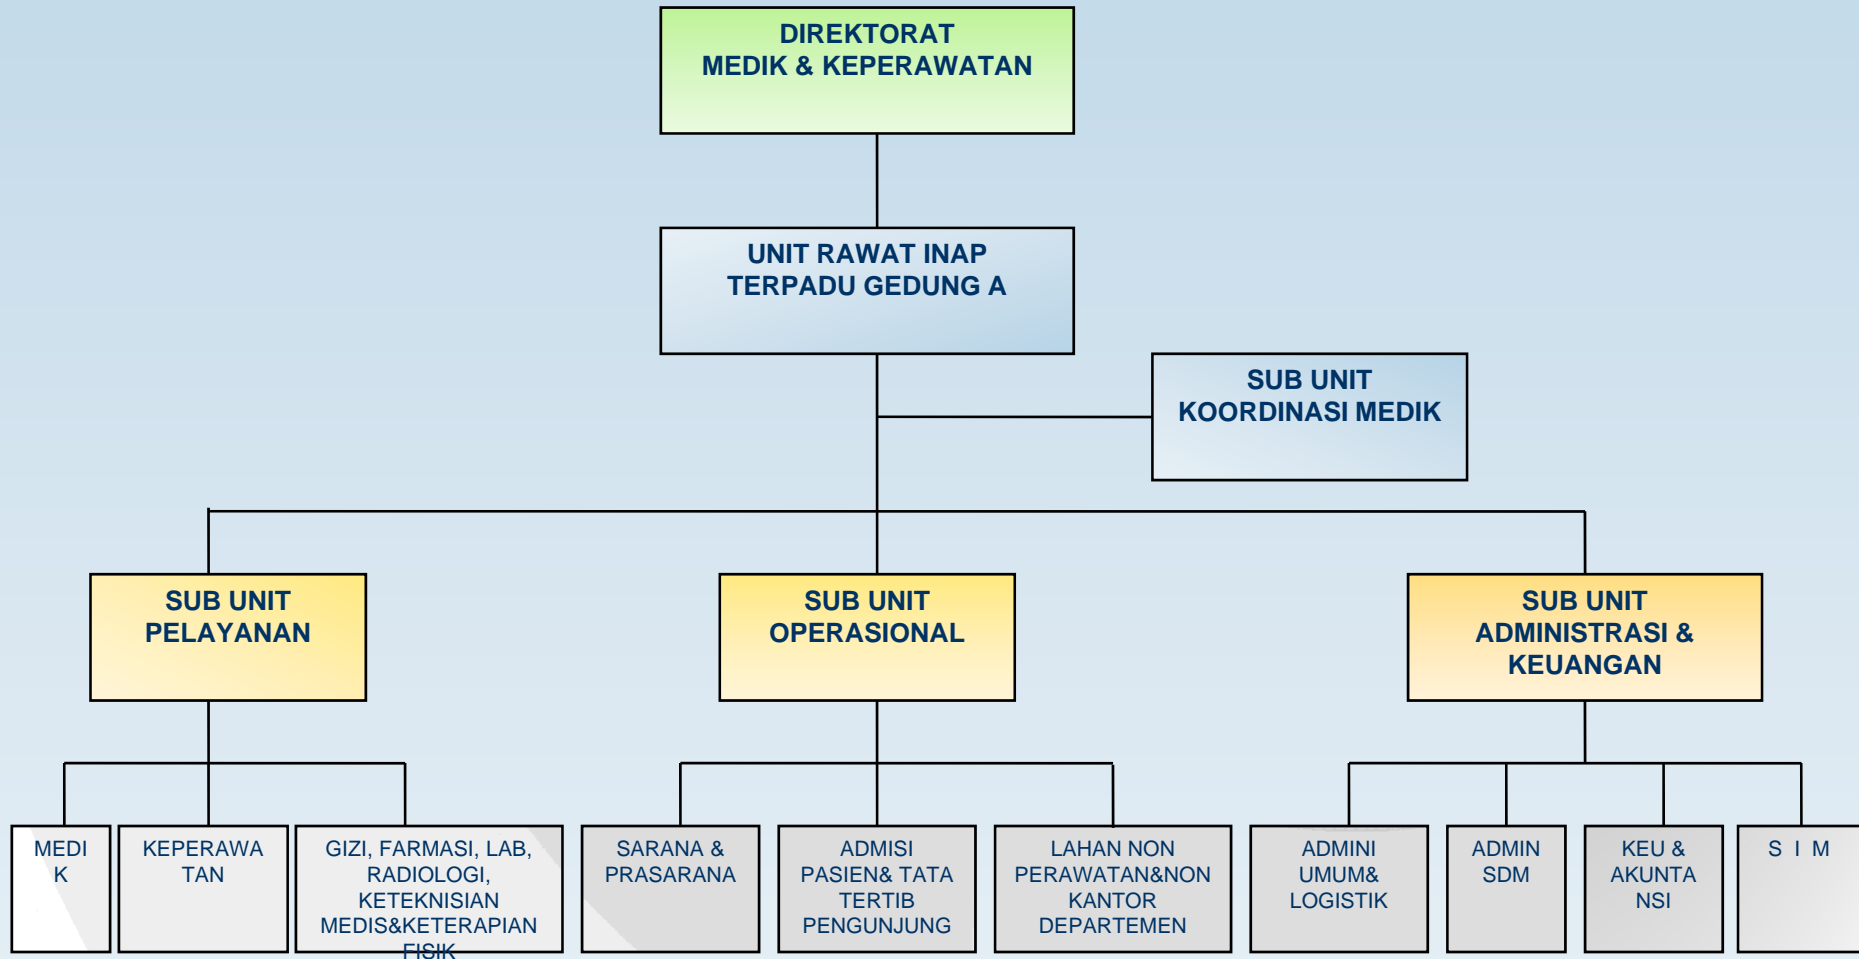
DIREKTORAT
MEDIK & KEPERAWATAN

UNIT RAWAT INAP
TERPADU GEDUNG A

SUB UNIT
KOORDINASI MEDIK

SUB UNIT
PELAYANAN

SUB UNIT
OPERASIONAL

SUB UNIT
ADMINISTRASI &
KEUANGAN

MEDI
K

KEPERAWA
TAN

GIZI, FARMASI, LAB,
RADIOLOGI,
KETEKNISIAN
MEDIS&KETERAPIAN
FISIK

SARANA &
PRASARANA

ADMISI
PASIEN& TATA
TERTIB
PENGUNJUNG

LAHAN NON
PERAWATAN&NON
KANTOR
DEPARTEMEN

ADMINI
UMUM&
LOGISTIK

ADMIN
SDM

KEU &
AKUNTA
NSI

S I M